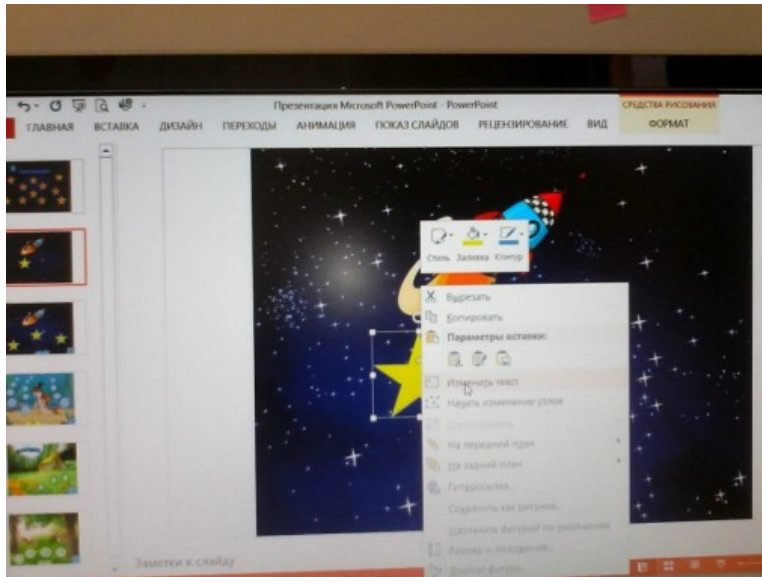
Презентация Microsoft PowerPoint - PowerPoint

СРЕДСТВА РИСОВАНИЯ

ГЛАВНАЯ ВСТАВКА ДИЗАЙН ПЕРЕХОДЫ АНИМАЦИЯ ПОКАЗ СЛАЙДОВ РЕЦЕНЗИРОВАНИЕ ВИД ФОРМАТ

Стиль Заливка Контур

Вырезать
Копировать
Параметры вставки:
Изменить текст
Начать изменение узлов
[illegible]
На передний план
На задний план
Гиперссылка...
Сохранить как рисунок...
Назначить фигурой по умолчанию
Размер и положение...
Формат фигуры...

Заметки к слайду